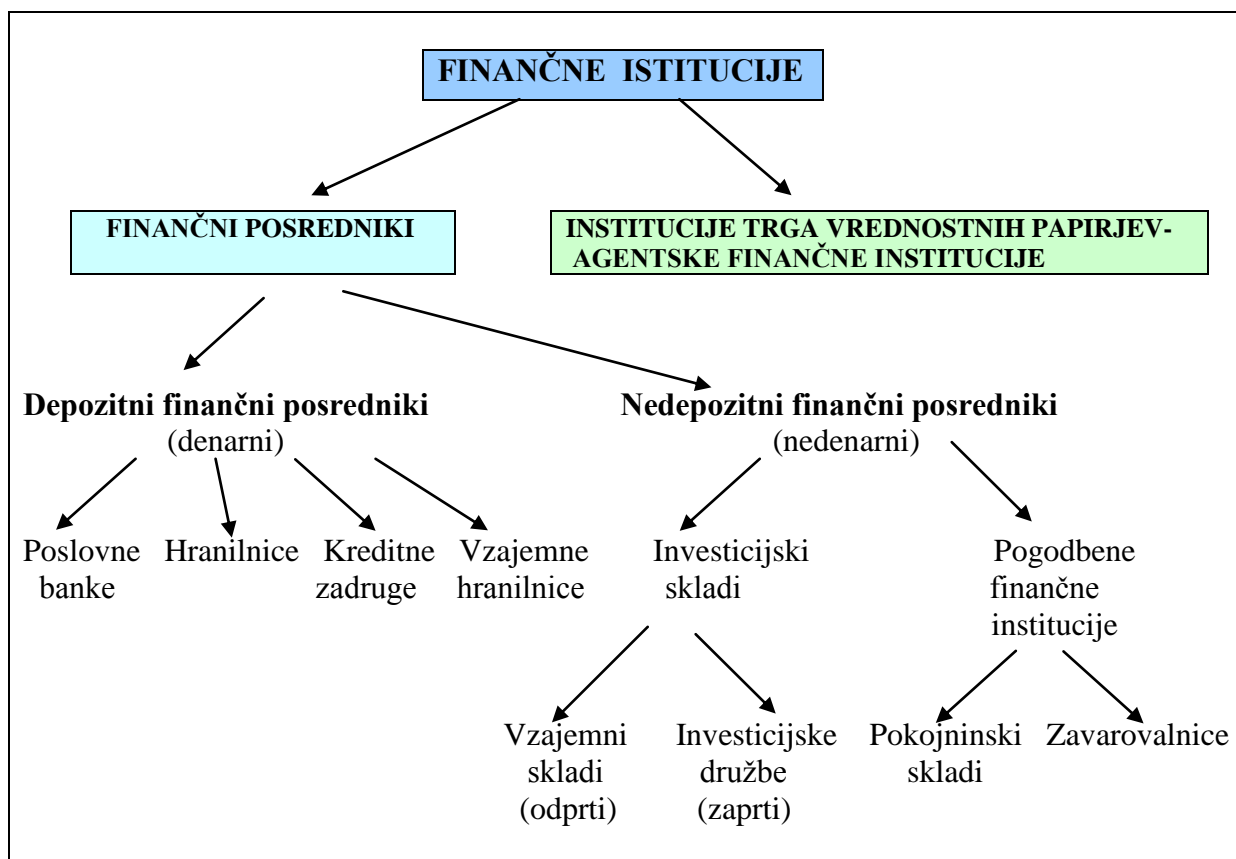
FINANČNE ISTITUCIJE

FINANČNI POSREDNIKI

INSTITUCIJE TRGA VREDNOSTNIH PAPIRJEV-AGENTSKE FINANČNE INSTITUCIJE

Depozitni finančni posredniki
(denarni)

Nedepozitni finančni posredniki
(nedenarni)

Poslovne banke

Hranilnice

Kreditne zadruge

Vzajemne hranilnice

Investicijski skladi

Pogodbene finančne institucije

Vzajemni skladi (odprti)

Investicijske družbe (zaprti)

Pokojninski skladi

Zavarovalnice